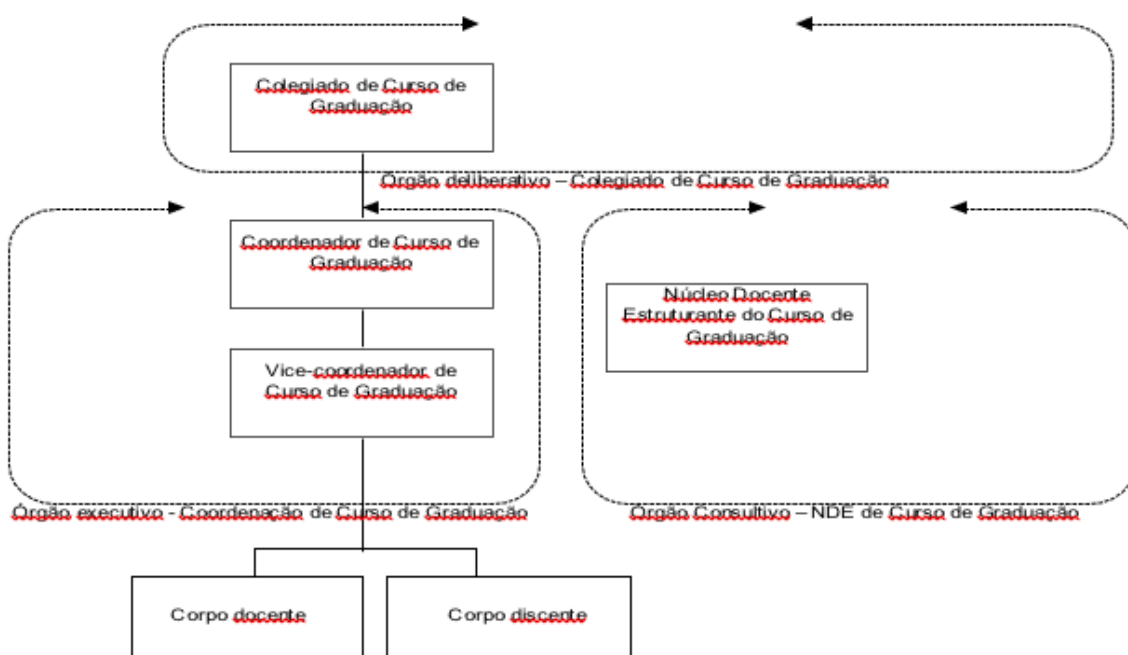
Colegiado de Curso de Graduação

Orgão deliberativo – Colegiado de Curso de Graduação

Coordenador de Curso de Graduação

Vice-coordenador de Curso de Graduação

Núcleo Docente Estruturante do Curso de Graduação

Órgão executivo - Coordenação de Curso de Graduação

Órgão Consultivo – NDE de Curso de Graduação

Corpo docente

Corpo discente